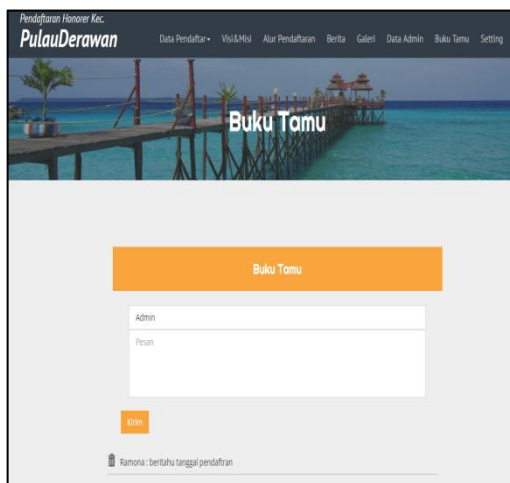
Pendaftaran Honorer Kec.
PulauDerawan

Data Pendaftar▾ Visi&Misi Alur Pendaftaran Berita Galeri Data Admin Buku Tamu Setting

Buku Tamu

Buku Tamu

Admin

Pesan

Kirim

Ramona : beritahu tanggal pendaftran